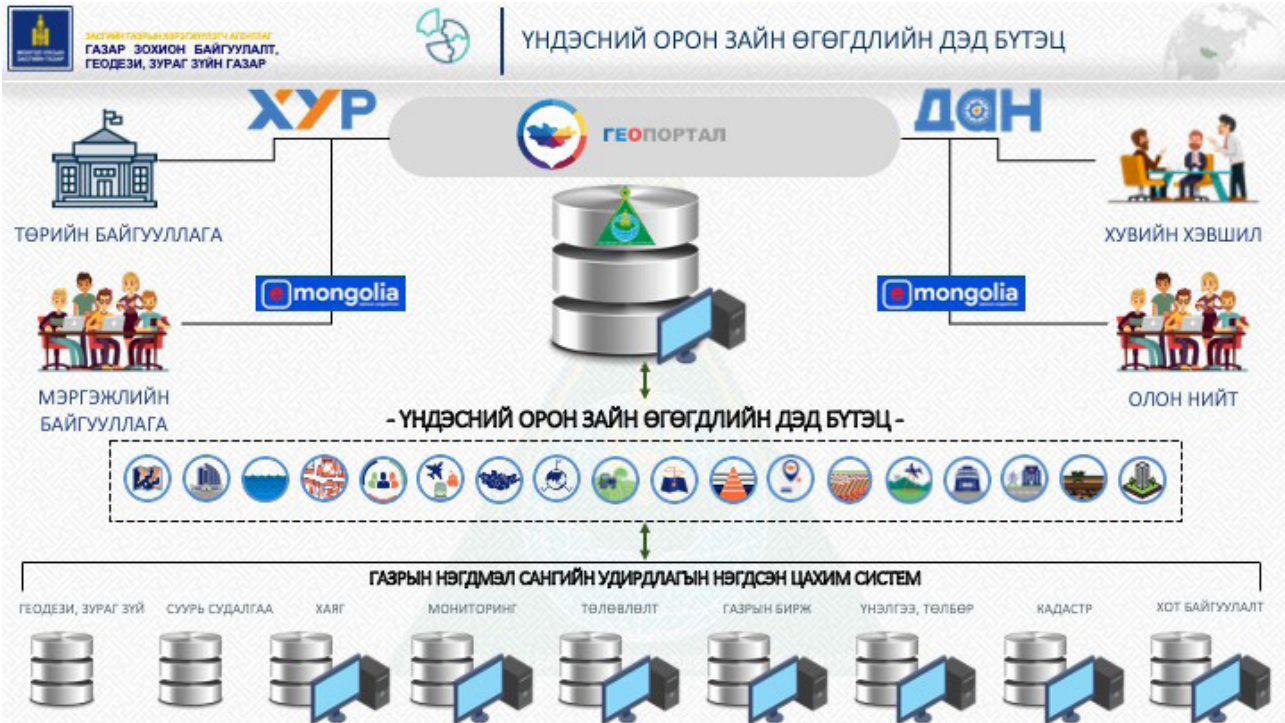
ЗАСГИЙН ГАЗРЫН ХЭРЭГЖҮҮЛЭГЧ АГЕНТЛАГ
ГАЗАР ЗОХИОН БАЙГУУЛАЛТ, ГЕОДЕЗИ, ЗУРАГ ЗҮЙН ГАЗАР

ҮНДЭСНИЙ ОРОН ЗАЙН ӨГӨГДЛИЙН ДЭД БҮТЭЦ

ХУР

ГЕОПОРТАЛ

ДАН

ТӨРИЙН БАЙГУУЛЛАГА

ХУВИЙН ХЭВШИЛ

e mongolia

e mongolia

МЭРГЭЖЛИЙН БАЙГУУЛЛАГА

ОЛОН НИЙТ

- ҮНДЭСНИЙ ОРОН ЗАЙН ӨГӨГДЛИЙН ДЭД БҮТЭЦ -

ГАЗРЫН НЭГДМЭЛ САНГИЙН УДИРДЛАГЫН НЭГДСЭН ЦАХИМ СИСТЕМ

ГЕОДЕЗИ, ЗУРАГ ЗҮЙ

СУУРЬ СУДАЛГАА

ХАЯГ

МОНИТОРИНГ

ТӨЛӨВЛӨЛТ

ГАЗРЫН БИРЖ

ҮНЭЛГЭЭ, ТӨЛБӨР

КАДАСТР

ХОТ БАЙГУУЛАЛТ